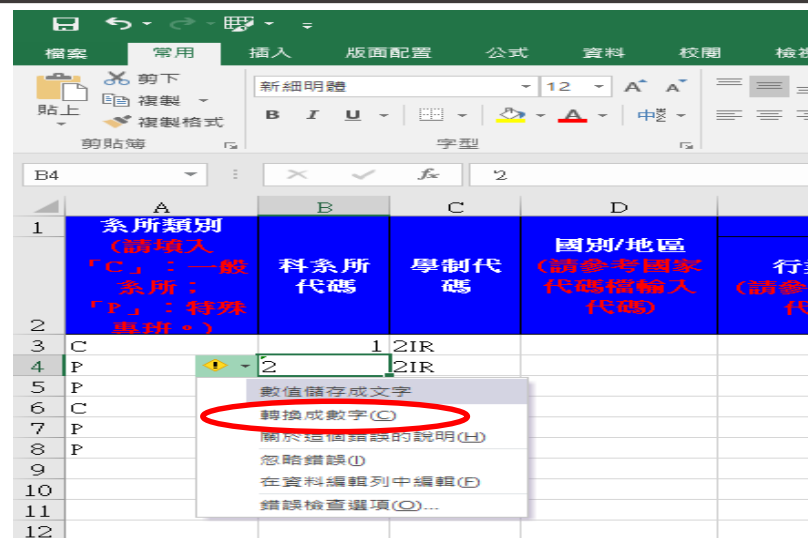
檔案 常用 插入 版面配置 公式 資料 校閱 檢視

剪下
貼上
複製
複製格式
剪貼簿

新細明體 12
B I U
字型

B4 ✕ ✓ fx '2

| | A | B | C | D | |
|---|---|---|---|---|---|
| 1 | 系所類別 (請填入「C」：一般系所；「P」：特殊專班。) | 科系所代碼 | 學制代碼 | 國別/地區 (請參考國家代碼檔輸入代碼) | 行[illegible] (請參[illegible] 代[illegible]) |
| 2 | | | | | |
| 3 | C | 1 | 2IR | | |
| 4 | P | 2 | 2IR | | |
| 5 | P | | | | |
| 6 | C | | | | |
| 7 | P | | | | |
| 8 | P | | | | |
| 9 | | | | | |
| 10 | | | | | |
| 11 | | | | | |
| 12 | | | | | |

數值儲存成文字
轉換成數字(C)
關於這個錯誤的說明(H)
忽略錯誤(I)
在資料編輯列中編輯(F)
錯誤檢查選項(O)...